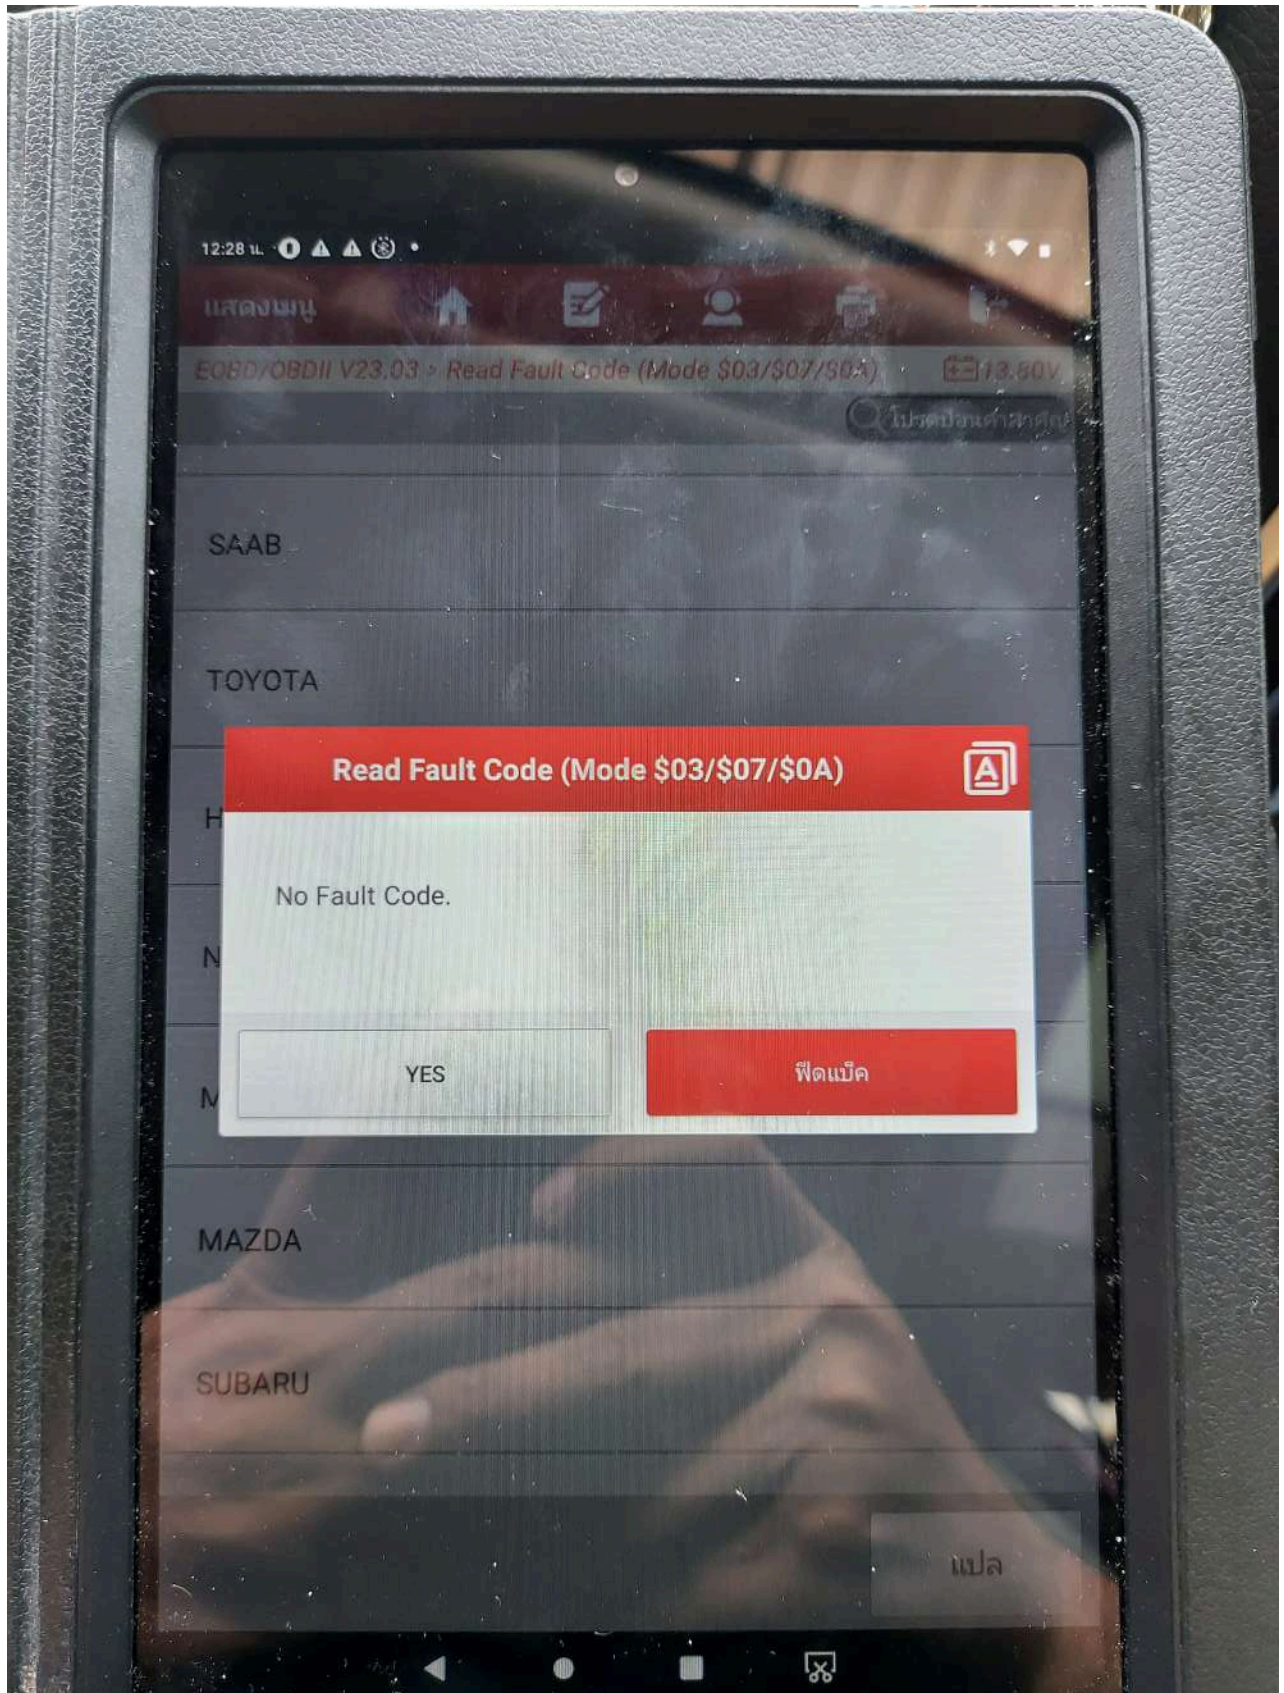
12:28 น.

แสดงเมนู

EOBD/OBDII V23.03 > Read Fault Code (Mode $03/$07/$0A)

13.80V

โปรดป้อนคำสำคัญ

SAAB

TOYOTA

H

N

M

Read Fault Code (Mode $03/$07/$0A)

No Fault Code.

YES

ฟีดแบ็ค

MAZDA

SUBARU

แปล